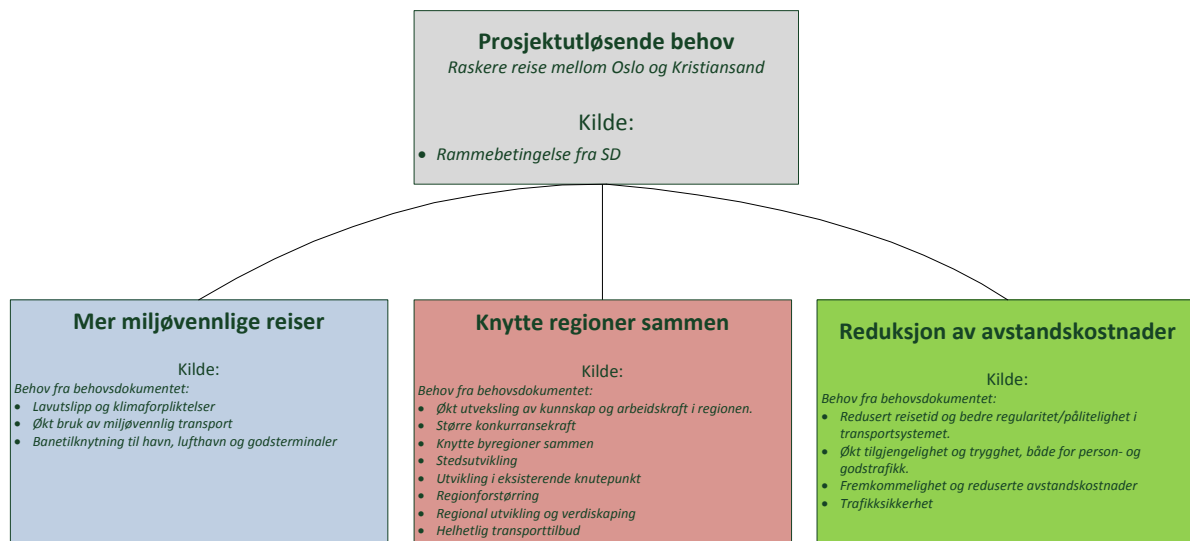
Prosjektutløsende behov
Raskere reise mellom Oslo og Kristiansand

Kilde:
- Rammebetingelse fra SD

Mer miljøvennlige reiser

Kilde:
Behov fra behovsdokumentet:
- Lavutslipp og klimaforpliktelser
- Økt bruk av miljøvennlig transport
- Banetilknytning til havn, lufthavn og godsterminaler

Knytte regioner sammen

Kilde:
Behov fra behovsdokumentet:
- Økt utveksling av kunnskap og arbeidskraft i regionen.
- Større konkurransekraft
- Knytte byregioner sammen
- Stedsutvikling
- Utvikling i eksisterende knutepunkt
- Regionforstørring
- Regional utvikling og verdiskaping
- Helhetlig transporttilbud

Reduksjon av avstandskostnader

Kilde:
Behov fra behovsdokumentet:
- Redusert reisetid og bedre regularitet/pålitelighet i transportsystemet.
- Økt tilgjengelighet og trygghet, både for person- og godstrafikk.
- Fremkommelighet og reduserte avstandskostnader
- Trafikksikkerhet